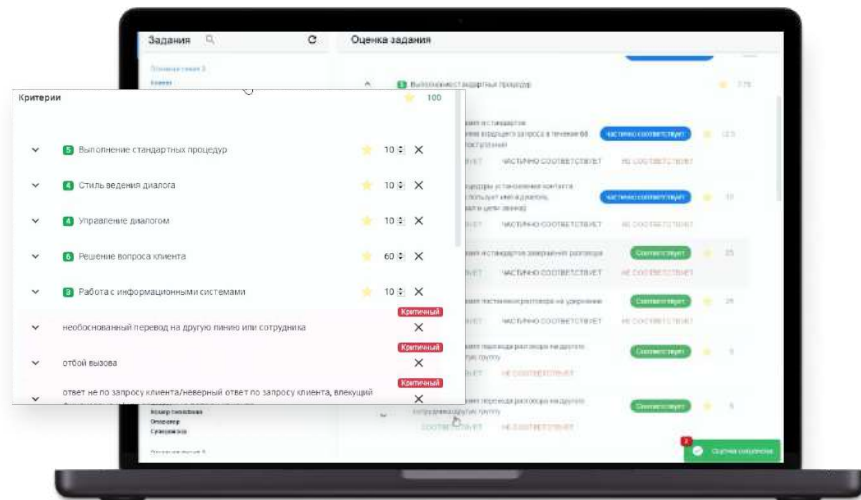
Задания

Оценка задания

Критерии

100

5 Выполнение стандартных процедур

10

4 Стиль ведения диалога

10

4 Управление диалогом

10

6 Решение вопроса клиента

60

3 Работа с информационными системами

10

Критичный

необоснованный перевод на другую линию или сотрудника

Критичный

отбой вызова

Критичный

ответ не по запросу клиента/неверный ответ по запросу клиента, влекущий

Частично соответствует

Частично соответствует

ЧАСТИЧНО СООТВЕТСТВУЕТ

НЕ СООТВЕТСТВУЕТ

ЧАСТИЧНО СООТВЕТСТВУЕТ

НЕ СООТВЕТСТВУЕТ

Соответствует

ЧАСТИЧНО СООТВЕТСТВУЕТ

НЕ СООТВЕТСТВУЕТ

Соответствует

ЧАСТИЧНО СООТВЕТСТВУЕТ

НЕ СООТВЕТСТВУЕТ

Соответствует

НЕ СООТВЕТСТВУЕТ

Соответствует

СООТВЕТСТВУЕТ

НЕ СООТВЕТСТВУЕТ

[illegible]